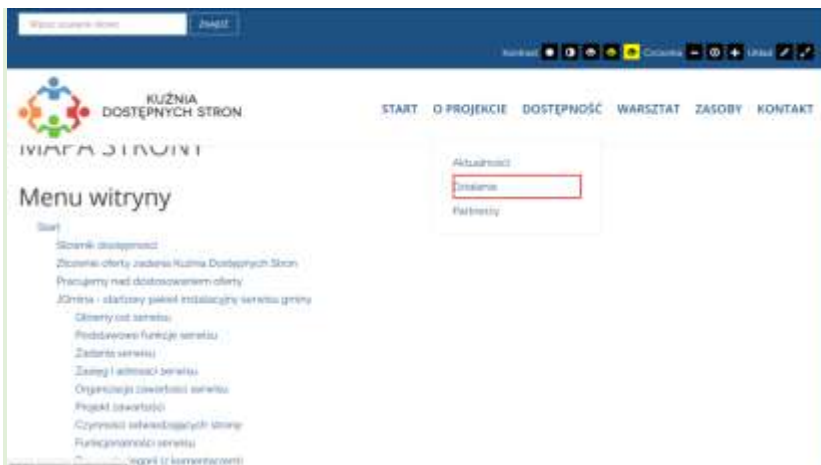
Wpisz szukane słowo Znajdź

Kontrast Czcionka Układ

KUŹNIA DOSTĘPNYCH STRON

START O PROJEKCIE DOSTĘPNOŚĆ WARSZTAT ZASOBY KONTAKT

MAPA STRONY

Aktualności
Działania
Partnerzy

Menu witryny

Start
Słownik dostępności
Złożenie oferty zadania Kuźnia Dostępnych Stron
Pracujemy nad dostosowaniem oferty
JOmina - startowy pakiet instalacyjny serwisu gminy
Ogólny cel serwisu
Podstawowe funkcje serwisu
Zadania serwisu
Zasięg i odbiorcy serwisu
Organizacja zawartości serwisu
Projekt zawartości
Czynności odwiedzających stronę
Funkcjonalności serwisu
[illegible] (z komentarzami)